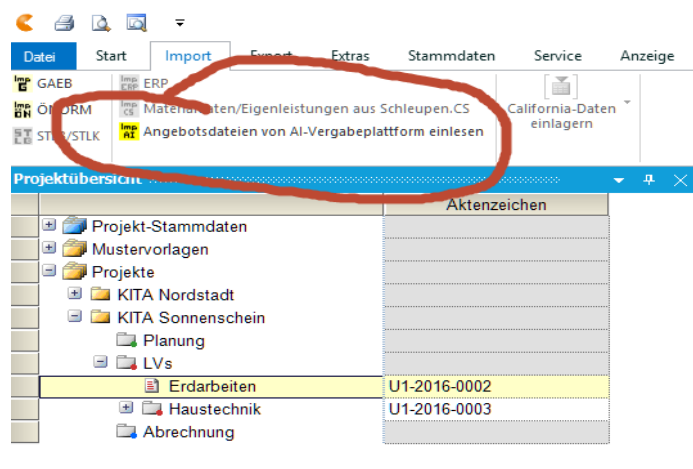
Datei Start Import Export Extras Stammdaten Service Anzeige

GAEB
ÖNORM
STLB/STLK
ERP
Materialdaten/Eigenleistungen aus Schleupen.CS
Angebotsdateien von AI-Vergabeplattform einlesen
California-Daten einlagern

Projektübersicht

| | Aktenzeichen |
|---|---|
| Projekt-Stammdaten | |
| Mustervorlagen | |
| Projekte | |
| KITA Nordstadt | |
| KITA Sonnenschein | |
| Planung | |
| LVs | |
| Erdarbeiten | U1-2016-0002 |
| Haustechnik | U1-2016-0003 |
| Abrechnung | |